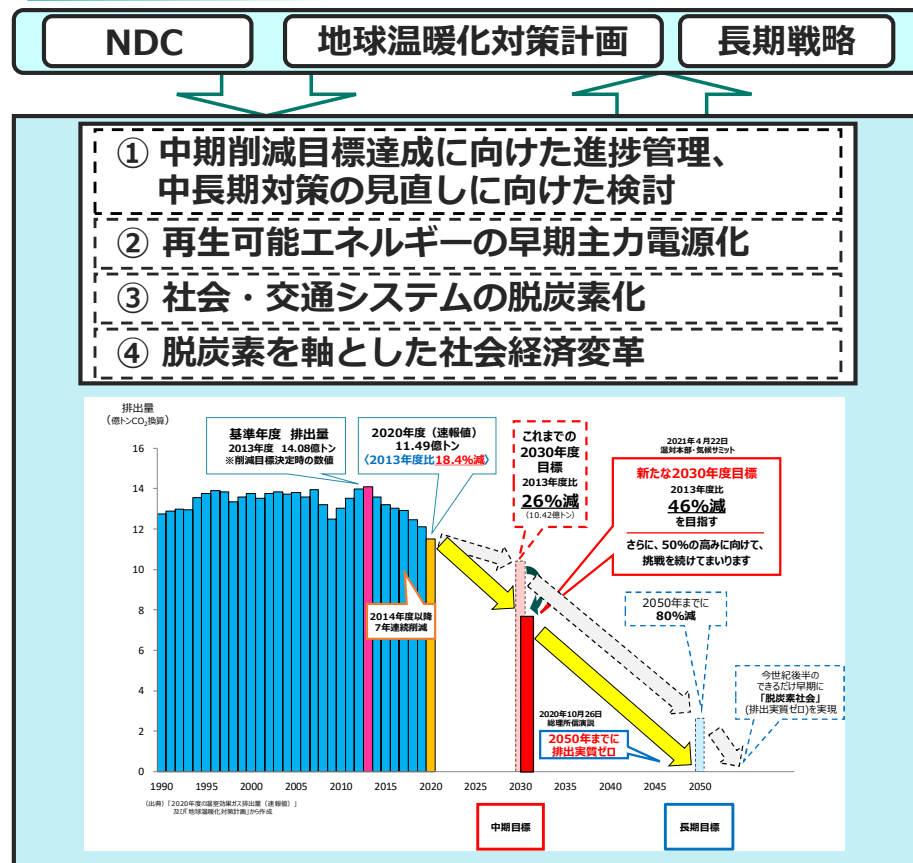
NDC

地球温暖化対策計画

長期戦略

① 中期削減目標達成に向けた進捗管理、中長期対策の見直しに向けた検討

② 再生可能エネルギーの早期主力電源化

③ 社会・交通システムの脱炭素化

④ 脱炭素を軸とした社会経済変革

排出量
（億トンCO₂換算）

基準年度 排出量
2013年度 14.08億トン
※削減目標決定時の数値

2020年度（速報値）
11.49億トン
〈2013年度比18.4%減〉

これまでの2030年度目標
2013年度比
26%減
（10.42億トン）

2021年4月22日
温対本部・気候サミット

新たな2030年度目標
2013年度比
46%減
を目指す
さらに、50%の高みに向けて、挑戦を続けてまいります

2014年度以降
7年連続削減

2050年までに
80%減

今世紀後半の
できるだけ早期に
「脱炭素社会」
(排出実質ゼロ)を実現

2020年10月26日
総理所信演説

2050年までに
排出実質ゼロ

16
14
12
10
8
6
4
2
0

1990 1995 2000 2005 2010 2015 2020 2025 2030 2035 2040 2045 2050

（出典）「2020年度の温室効果ガス排出量（速報値）」
及び「地球温暖化対策計画」から作成

中期目標

長期目標